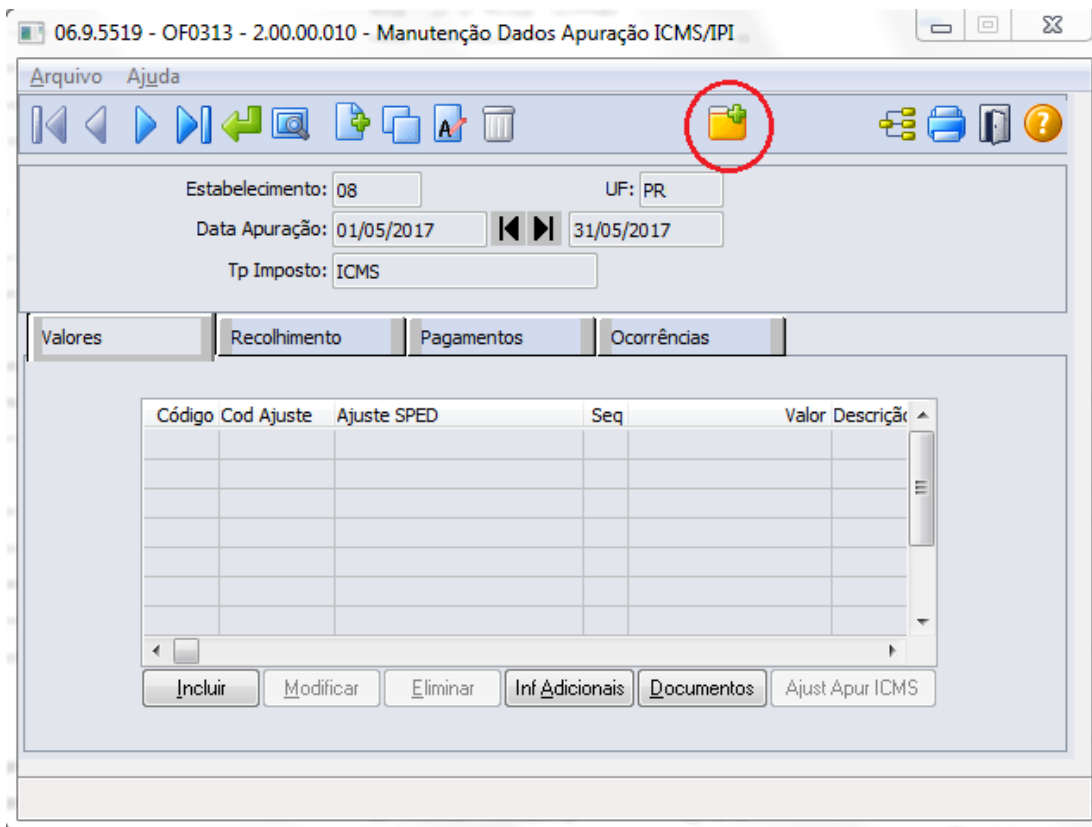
06.9.5519 - OF0313 - 2.00.00.010 - Manutenção Dados Apuração ICMS/IPI

Arquivo Ajuda

Estabelecimento: 08
UF: PR
Data Apuração: 01/05/2017 31/05/2017
Tp Imposto: ICMS

Valores | Recolhimento | Pagamentos | Ocorrências

| Código | Cod Ajuste | Ajuste SPED | Seq | Valor | Descriçã |
|---|---|---|---|---|---|
| | | | | | |

Incluir | Modificar | Eliminar | Inf Adicionais | Documentos | Ajust Apur ICMS